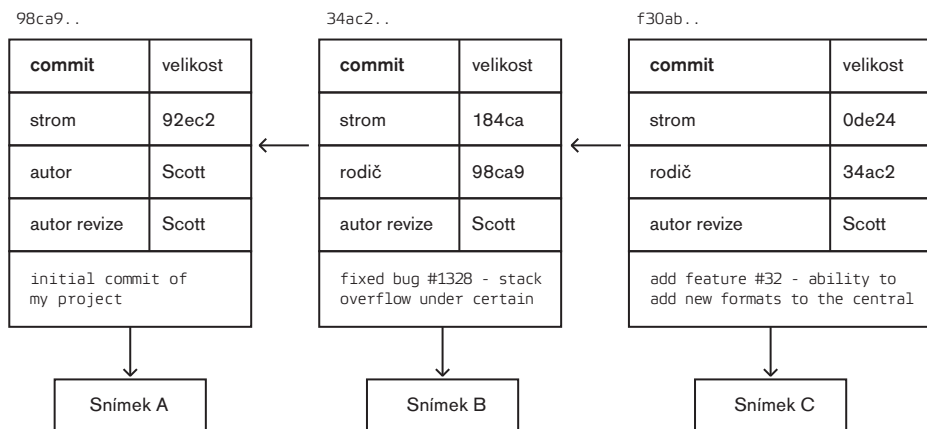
98ca9..

| commit | velikost |
|---|---|
| strom | 92ec2 |
| autor | Scott |
| autor revize | Scott |

initial commit of my project

Snímek A

34ac2..

| commit | velikost |
|---|---|
| strom | 184ca |
| rodič | 98ca9 |
| autor revize | Scott |

fixed bug #1328 - stack overflow under certain

Snímek B

f30ab..

| commit | velikost |
|---|---|
| strom | 0de24 |
| rodič | 34ac2 |
| autor revize | Scott |

add feature #32 - ability to add new formats to the central

Snímek C